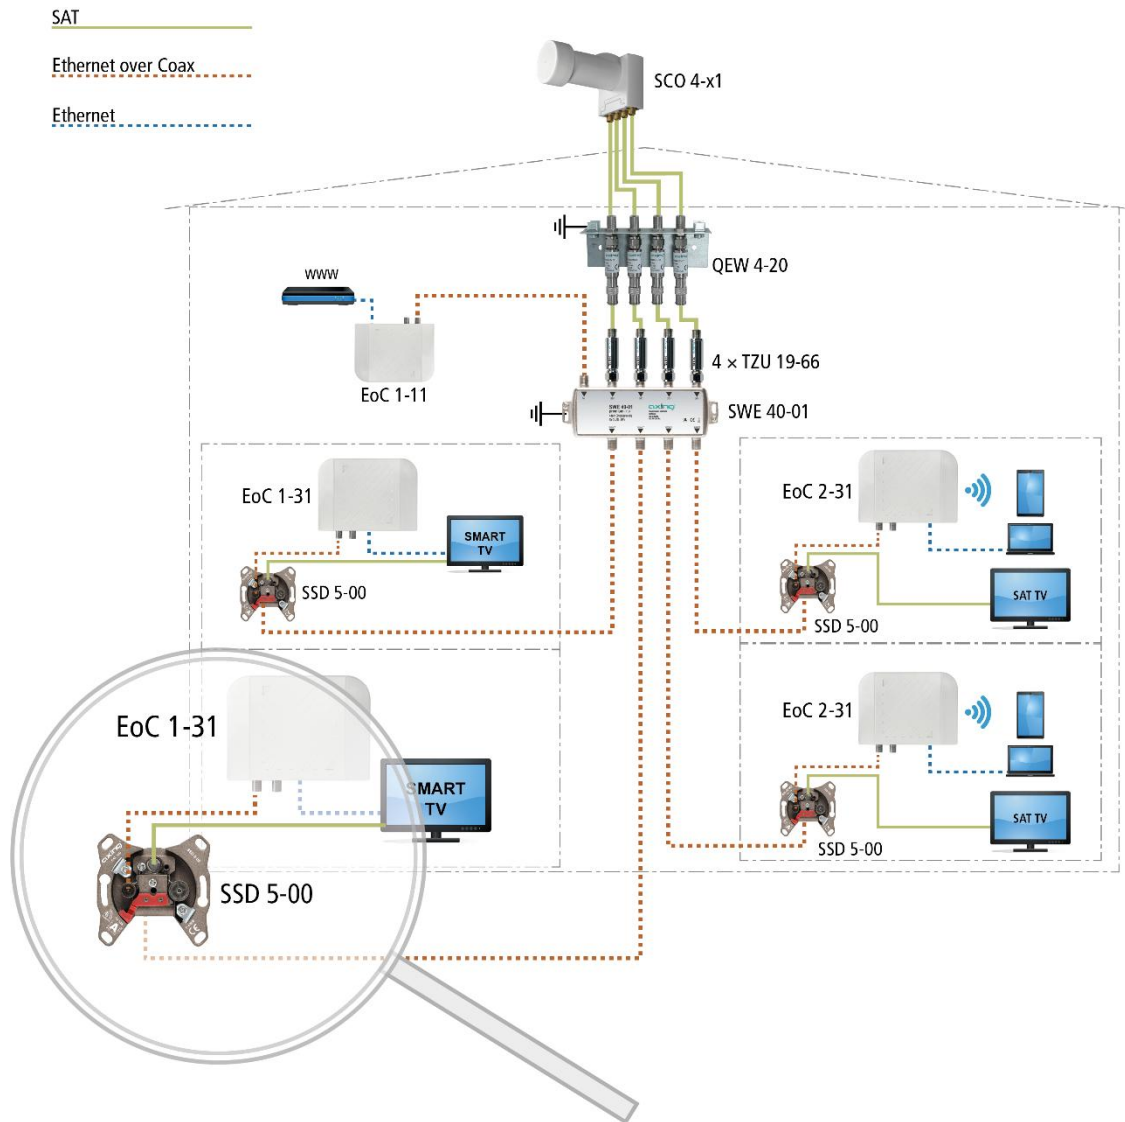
SAT

Ethernet over Coax

Ethernet

SCO 4-x1

QEW 4-20

www

EoC 1-11

4 × TZU 19-66

SWE 40-01

EoC 1-31

SMART TV

SSD 5-00

EoC 2-31

SAT TV

SSD 5-00

EoC 1-31

SMART TV

SSD 5-00

EoC 2-31

SAT TV

SSD 5-00